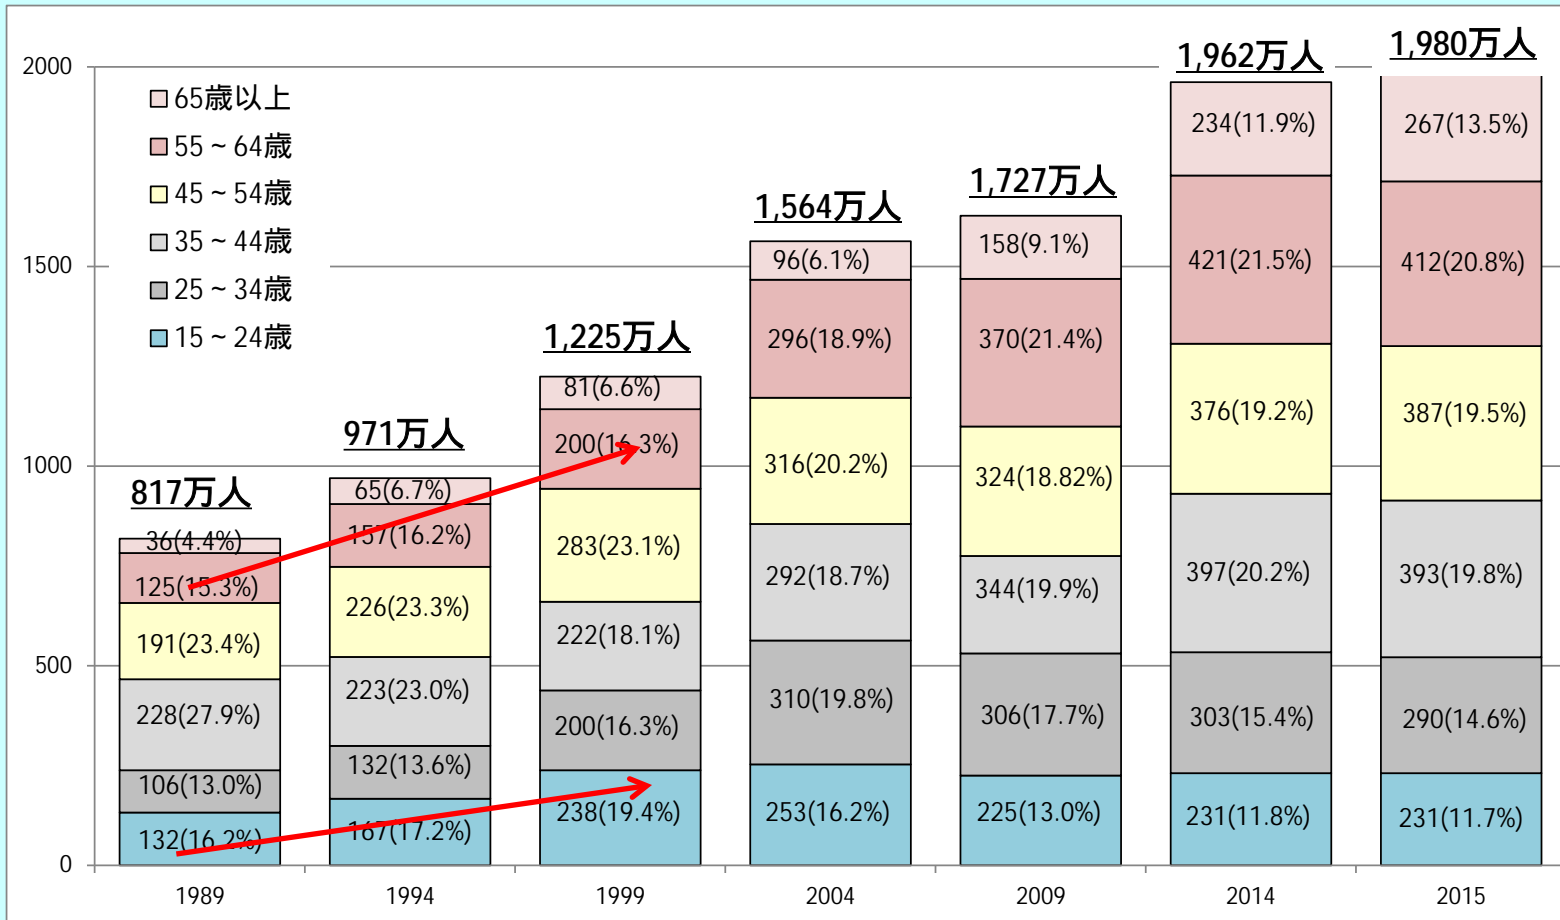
2000
1500
1000
500
0

65歳以上
55 ~ 64歳
45 ~ 54歳
35 ~ 44歳
25 ~ 34歳
15 ~ 24歳

| | 1989 | 1994 | 1999 | 2004 | 2009 | 2014 | 2015 |
|---|---|---|---|---|---|---|---|
| 合計 | 817万人 | 971万人 | 1,225万人 | 1,564万人 | 1,727万人 | 1,962万人 | 1,980万人 |
| 65歳以上 | 36(4.4%) | 65(6.7%) | 81(6.6%) | 96(6.1%) | 158(9.1%) | 234(11.9%) | 267(13.5%) |
| 55 ~ 64歳 | 125(15.3%) | 157(16.2%) | 200(16.3%) | 296(18.9%) | 370(21.4%) | 421(21.5%) | 412(20.8%) |
| 45 ~ 54歳 | 191(23.4%) | 226(23.3%) | 283(23.1%) | 316(20.2%) | 324(18.82%) | 376(19.2%) | 387(19.5%) |
| 35 ~ 44歳 | 228(27.9%) | 223(23.0%) | 222(18.1%) | 292(18.7%) | 344(19.9%) | 397(20.2%) | 393(19.8%) |
| 25 ~ 34歳 | 106(13.0%) | 132(13.6%) | 200(16.3%) | 310(19.8%) | 306(17.7%) | 303(15.4%) | 290(14.6%) |
| 15 ~ 24歳 | 132(16.2%) | 167(17.2%) | 238(19.4%) | 253(16.2%) | 225(13.0%) | 231(11.8%) | 231(11.7%) |